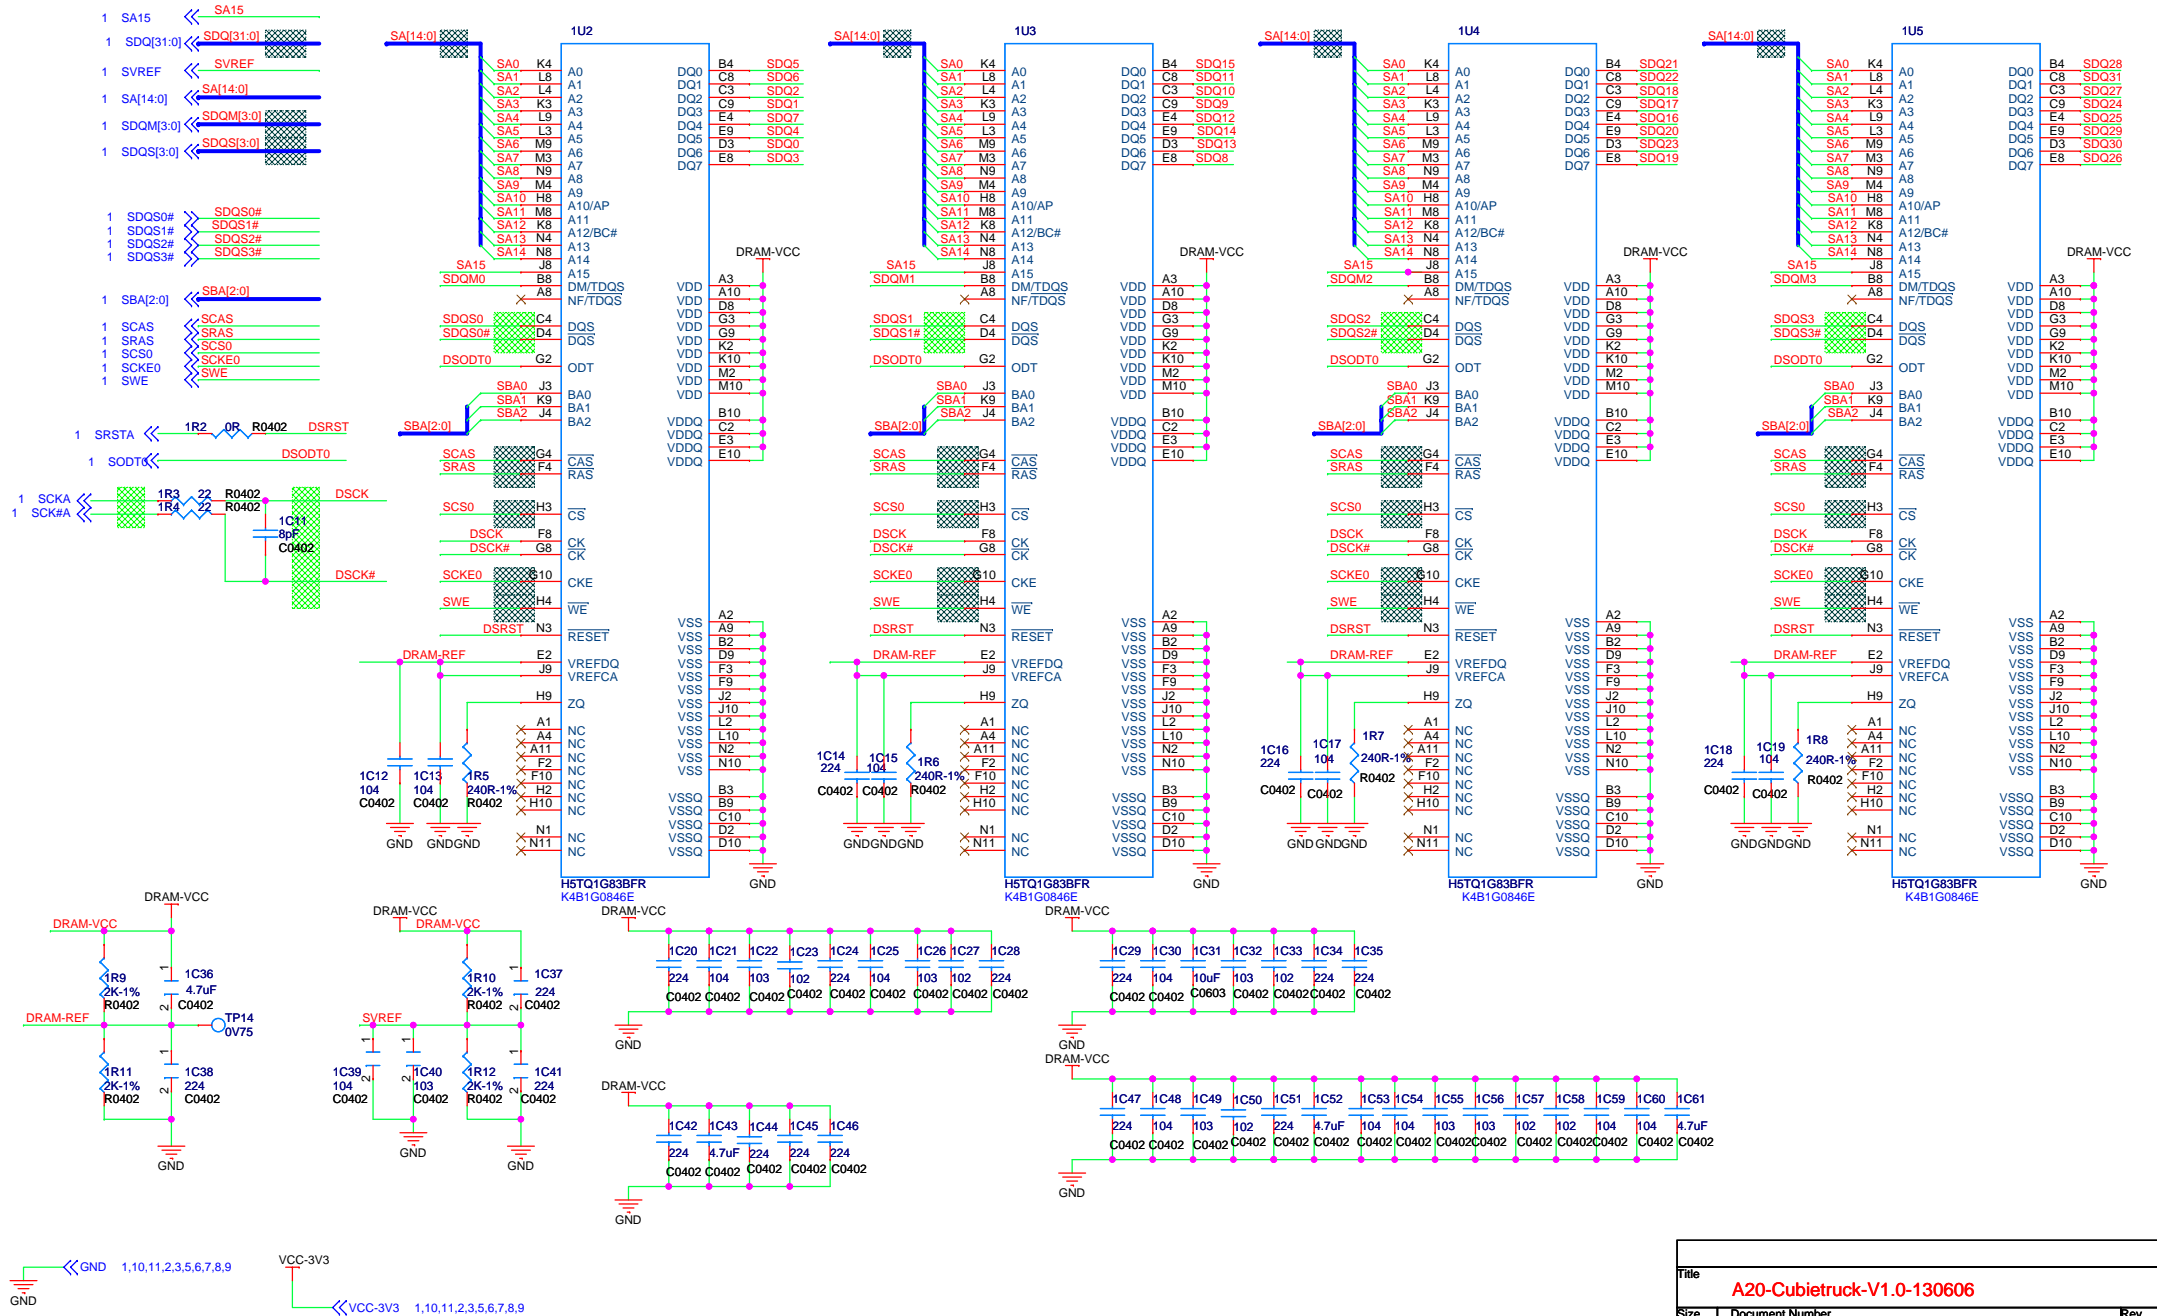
1 SA15 SA15
1 SDQ[31:0] SDQ[31:0]
1 SVREF SVREF
1 SA[14:0] SA[14:0]
1 SDQM[3:0] SDQM[3:0]
1 SDQS[3:0] SDQS[3:0]

1 SDQS0# SDQS0#
1 SDQS1# SDQS1#
1 SDQS2# SDQS2#
1 SDQS3# SDQS3#

1 SBA[2:0] SBA[2:0]

1 SCAS SCAS
1 SRAS SRAS
1 SCS0 SCS0
1 SCKE0 SCKE0
1 SWE SWE

1 SRSTA 1R2 0R R0402 DSRST
1 SODT0 DSODT0

1 SCKA 1R3 22 R0402 DSCK
1 SCK#A 1R4 22 R0402
1C11 8pF C0402
DSCK#

1U2
SA[14:0]
SA0 K4 A0 DQ0 B4 SDQ5
SA1 L8 A1 DQ1 C8 SDQ6
SA2 L4 A2 DQ2 C3 SDQ2
SA3 K3 A3 DQ3 C9 SDQ1
SA4 L9 A4 DQ4 E4 SDQ7
SA5 L3 A5 DQ5 E9 SDQ4
SA6 M9 A6 DQ6 D3 SDQ0
SA7 M3 A7 DQ7 E8 SDQ3
SA8 N9 A8
SA9 M4 A9
SA10 H8 A10/AP
SA11 M8 A11
SA12 K8 A12/BC#
SA13 N4 A13
SA14 N8 A14
SA15 J8 A15
SDQM0 B8 DM/TDQS
A8 NF/TDQS
SDQS0 C4 DQS
SDQS0# D4 DQS
DSODT0 G2 ODT
SBA0 J3 BA0
SBA1 K9 BA1
SBA2 J4 BA2
SBA[2:0]
SCAS G4 CAS
SRAS F4 RAS
SCS0 H3 CS
DSCK F8 CK
DSCK# G8 CK
SCKE0 G10 CKE
SWE H4 WE
DSRST N3 RESET
DRAM-REF E2 VREFDQ
J9 VREFCA
H9 ZQ
A1 A4 A11 F2 F10 H2 H10 NC
N1 N11 NC
DRAM-VCC
VDD A3 A10 D8 G3 G9 K2 K10 M2 M10
VDDQ B10 C2 E3 E10
VSS A2 A9 B2 D9 F3 F9 J2 J10 L2 L10 N2 N10
VSSQ B3 B9 C10 D2 D10
GND
1C12 104 C0402
1C13 104 C0402
1R5 240R-1% R0402
GND GNDGND
H5TQ1G83BFR
K4B1G0846E

1U3
SA[14:0]
SA0 K4 A0 DQ0 B4 SDQ15
SA1 L8 A1 DQ1 C8 SDQ11
SA2 L4 A2 DQ2 C3 SDQ10
SA3 K3 A3 DQ3 C9 SDQ9
SA4 L9 A4 DQ4 E4 SDQ12
SA5 L3 A5 DQ5 E9 SDQ14
SA6 M9 A6 DQ6 D3 SDQ13
SA7 M3 A7 DQ7 E8 SDQ8
SA8 N9 A8
SA9 M4 A9
SA10 H8 A10/AP
SA11 M8 A11
SA12 K8 A12/BC#
SA13 N4 A13
SA14 N8 A14
SA15 J8 A15
SDQM1 B8 DM/TDQS
A8 NF/TDQS
SDQS1 C4 DQS
SDQS1# D4 DQS
DSODT0 G2 ODT
SBA0 J3 BA0
SBA1 K9 BA1
SBA2 J4 BA2
SBA[2:0]
SCAS G4 CAS
SRAS F4 RAS
SCS0 H3 CS
DSCK F8 CK
DSCK# G8 CK
SCKE0 G10 CKE
SWE H4 WE
DSRST N3 RESET
DRAM-REF E2 VREFDQ
J9 VREFCA
H9 ZQ
A1 A4 A11 F2 F10 H2 H10 NC
N1 N11 NC
DRAM-VCC
VDD A3 A10 D8 G3 G9 K2 K10 M2 M10
VDDQ B10 C2 E3 E10
VSS A2 A9 B2 D9 F3 F9 J2 J10 L2 L10 N2 N10
VSSQ B3 B9 C10 D2 D10
GND
1C14 224 C0402
1C15 104 C0402
1R6 240R-1% R0402
GNDGNDGND
H5TQ1G83BFR
K4B1G0846E

1U4
SA[14:0]
SA0 K4 A0 DQ0 B4 SDQ21
SA1 L8 A1 DQ1 C8 SDQ22
SA2 L4 A2 DQ2 C3 SDQ18
SA3 K3 A3 DQ3 C9 SDQ17
SA4 L9 A4 DQ4 E4 SDQ16
SA5 L3 A5 DQ5 E9 SDQ20
SA6 M9 A6 DQ6 D3 SDQ23
SA7 M3 A7 DQ7 E8 SDQ19
SA8 N9 A8
SA9 M4 A9
SA10 H8 A10/AP
SA11 M8 A11
SA12 K8 A12/BC#
SA13 N4 A13
SA14 N8 A14
SA15 J8 A15
SDQM2 B8 DM/TDQS
A8 NF/TDQS
SDQS2 C4 DQS
SDQS2# D4 DQS
DSODT0 G2 ODT
SBA0 J3 BA0
SBA1 K9 BA1
SBA2 J4 BA2
SBA[2:0]
SCAS G4 CAS
SRAS F4 RAS
SCS0 H3 CS
DSCK F8 CK
DSCK# G8 CK
SCKE0 G10 CKE
SWE H4 WE
DSRST N3 RESET
DRAM-REF E2 VREFDQ
J9 VREFCA
H9 ZQ
A1 A4 A11 F2 F10 H2 H10 NC
N1 N11 NC
DRAM-VCC
VDD A3 A10 D8 G3 G9 K2 K10 M2 M10
VDDQ B10 C2 E3 E10
VSS A2 A9 B2 D9 F3 F9 J2 J10 L2 L10 N2 N10
VSSQ B3 B9 C10 D2 D10
GND
1C16 224 C0402
1C17 104 C0402
1R7 240R-1% R0402
GNDGNDGND
H5TQ1G83BFR
K4B1G0846E

1U5
SA[14:0]
SA0 K4 A0 DQ0 B4 SDQ28
SA1 L8 A1 DQ1 C8 SDQ31
SA2 L4 A2 DQ2 C3 SDQ27
SA3 K3 A3 DQ3 C9 SDQ24
SA4 L9 A4 DQ4 E4 SDQ25
SA5 L3 A5 DQ5 E9 SDQ29
SA6 M9 A6 DQ6 D3 SDQ30
SA7 M3 A7 DQ7 E8 SDQ26
SA8 N9 A8
SA9 M4 A9
SA10 H8 A10/AP
SA11 M8 A11
SA12 K8 A12/BC#
SA13 N4 A13
SA14 N8 A14
SA15 J8 A15
SDQM3 B8 DM/TDQS
A8 NF/TDQS
SDQS3 C4 DQS
SDQS3# D4 DQS
DSODT0 G2 ODT
SBA0 J3 BA0
SBA1 K9 BA1
SBA2 J4 BA2
SBA[2:0]
SCAS G4 CAS
SRAS F4 RAS
SCS0 H3 CS
DSCK F8 CK
DSCK# G8 CK
SCKE0 G10 CKE
SWE H4 WE
DSRST N3 RESET
DRAM-REF E2 VREFDQ
J9 VREFCA
H9 ZQ
A1 A4 A11 F2 F10 H2 H10 NC
N1 N11 NC
DRAM-VCC
VDD A3 A10 D8 G3 G9 K2 K10 M2 M10
VDDQ B10 C2 E3 E10
VSS A2 A9 B2 D9 F3 F9 J2 J10 L2 L10 N2 N10
VSSQ B3 B9 C10 D2 D10
GND
1C18 224 C0402
1C19 104 C0402
1R8 240R-1% R0402
GNDGNDGND
H5TQ1G83BFR
K4B1G0846E

DRAM-VCC
DRAM-VCC
1R9 2K-1% R0402
1C36 4.7uF C0402
DRAM-REF
TP14 0V75
1R11 2K-1% R0402
1C38 224 C0402
GND

DRAM-VCC
DRAM-VCC
1R10 2K-1% R0402
1C37 224 C0402
SVREF
1C39 104 C0402
1C40 103 C0402
1R12 2K-1% R0402
1C41 224 C0402
GND GND

DRAM-VCC
1C20 224 C0402
1C21 104 C0402
1C22 103 C0402
1C23 102 C0402
1C24 224 C0402
1C25 104 C0402
1C26 103 C0402
1C27 102 C0402
1C28 224 C0402
GND

DRAM-VCC
1C29 224 C0402
1C30 104 C0402
1C31 10uF C0603
1C32 103 C0402
1C33 102 C0402
1C34 224 C0402
1C35 224 C0402
GND

DRAM-VCC
1C42 224 C0402
1C43 4.7uF C0402
1C44 224 C0402
1C45 224 C0402
1C46 224 C0402
GND

DRAM-VCC
1C47 224 C0402
1C48 104 C0402
1C49 103 C0402
1C50 102 C0402
1C51 224 C0402
1C52 4.7uF C0402
1C53 104 C0402
1C54 104 C0402
1C55 103 C0402
1C56 103 C0402
1C57 102 C0402
1C58 102 C0402
1C59 104 C0402
1C60 104 C0402
1C61 4.7uF C0402
GND

GND GND 1,10,11,2,3,5,6,7,8,9
VCC-3V3
VCC-3V3 1,10,11,2,3,5,6,7,8,9

Title
A20-Cubietruck-V1.0-130606
Size Document Number Rev